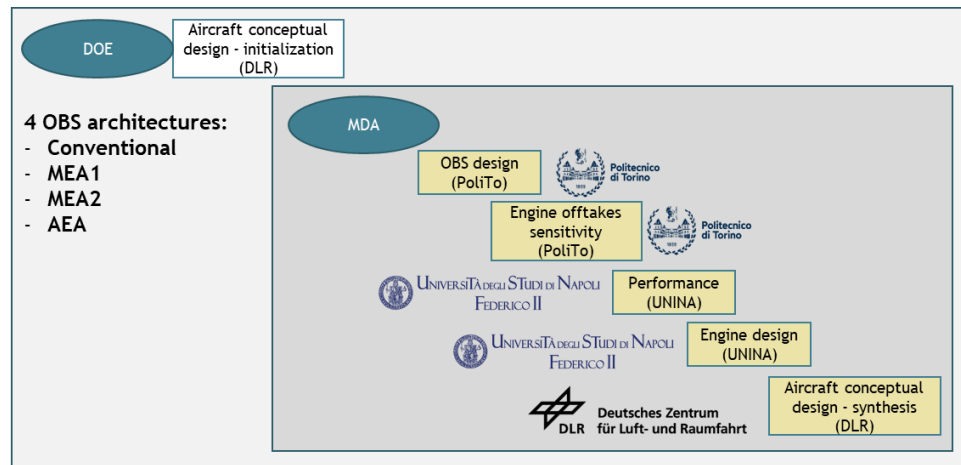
DOE

Aircraft conceptual design - initialization (DLR)

4 OBS architectures:
- Conventional
- MEA1
- MEA2
- AEA

MDA

OBS design (PoliTo)

Politecnico di Torino

Engine offtakes sensitivity (PoliTo)

Politecnico di Torino

Università degli Studi di Napoli Federico II

Performance (UNINA)

Università degli Studi di Napoli Federico II

Engine design (UNINA)

DLR Deutsches Zentrum für Luft- und Raumfahrt

Aircraft conceptual design - synthesis (DLR)